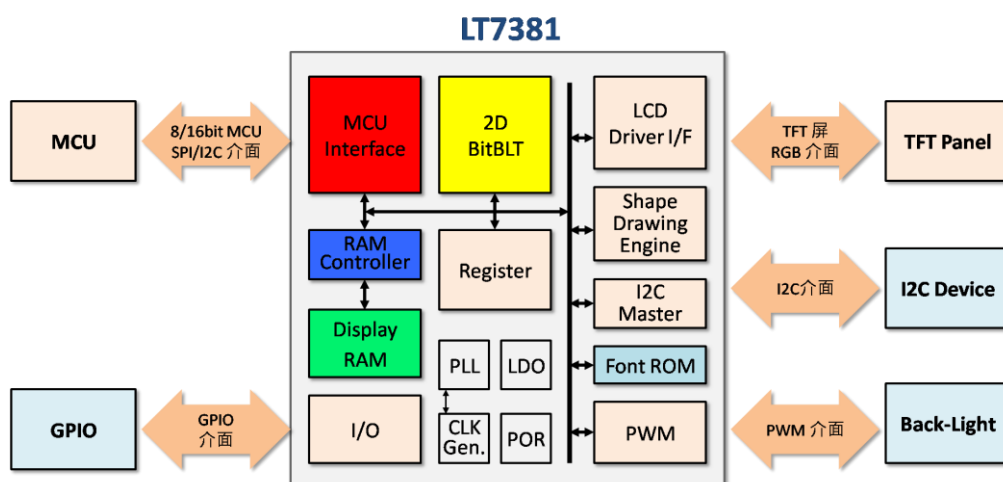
LT7381

MCU

8/16bit MCU
SPI/I2C 介面

MCU
Interface

2D
BitBLT

LCD
Driver I/F

TFT 屏
RGB 介面

TFT Panel

Shape
Drawing
Engine

RAM
Controller

Register

I2C
Master

I2C介面

I2C Device

Display
RAM

PLL

LDO

Font ROM

GPIO

GPIO
介面

I/O

CLK
Gen.

POR

PWM

PWM 介面

Back-Light